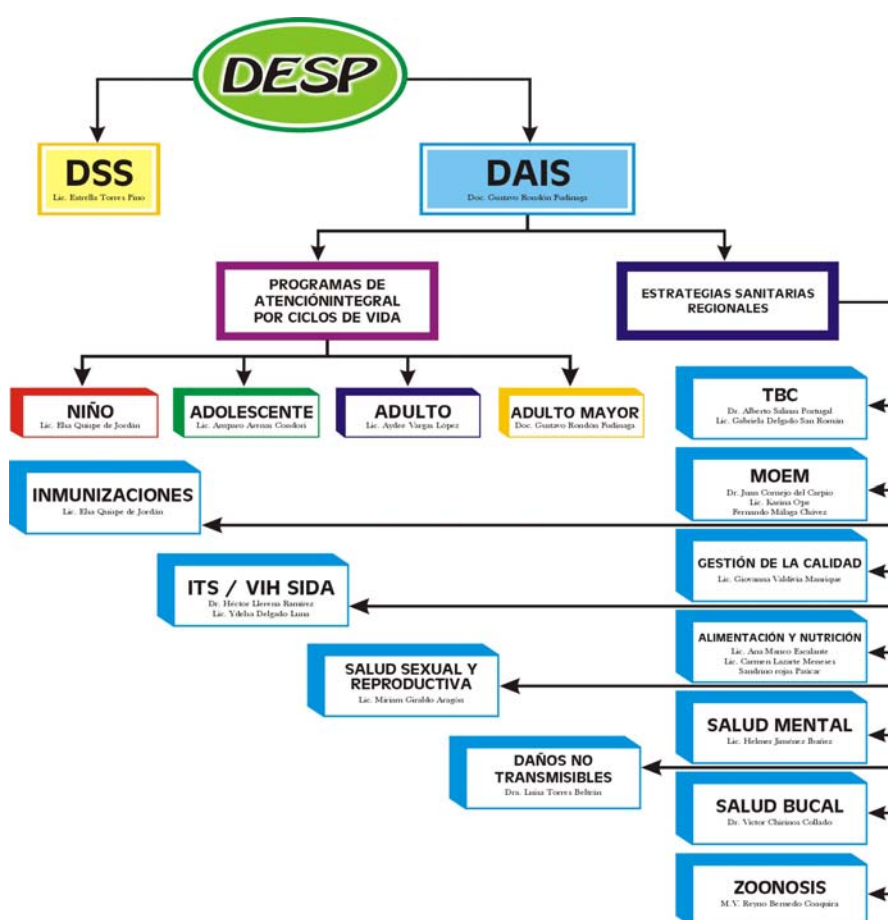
DESP

DSS
Lic. Estrella Torres Pino

DAIS
Doc. Gustavo Rondón Fudinaga

PROGRAMAS DE ATENCIÓNINTEGRAL POR CICLOS DE VIDA

ESTRATEGIAS SANITARIAS REGIONALES

NIÑO
Lic. Elsa Quispe de Jordán

ADOLESCENTE
Lic. Amparo Arenas Condori

ADULTO
Lic. Aydee Vargas López

ADULTO MAYOR
Doc. Gustavo Rondón Fudinaga

TBC
Dr. Alberto Salinas Portugal
Lic. Gabriela Delgado San Román

MOEM
Dr. Juan Cornejo del Carpio
Lic. Karina Ope
Fernando Málaga Chávez

INMUNIZACIONES
Lic. Elsa Quispe de Jordán

GESTIÓN DE LA CALIDAD
Lic. Giovanna Valdivia Manrique

ITS / VIH SIDA
Dr. Héctor Llerena Ramírez
Lic. Ydelsa Delgado Luna

ALIMENTACIÓN Y NUTRICIÓN
Lic. Ana Manco Escalante
Lic. Carmen Lazarte Meneses
Sandrino rojas Paucar

SALUD SEXUAL Y REPRODUCTIVA
Lic. Miriam Giraldo Aragón

SALUD MENTAL
Lic. Helmer Jiménez Ibañez

DAÑOS NO TRANSMISIBLES
Dra. Luisa Torres Beltrán

SALUD BUCAL
Dr. Victor Chirinos Collado

ZOONOSIS
M.V. Reyno Bernedo Coaquira